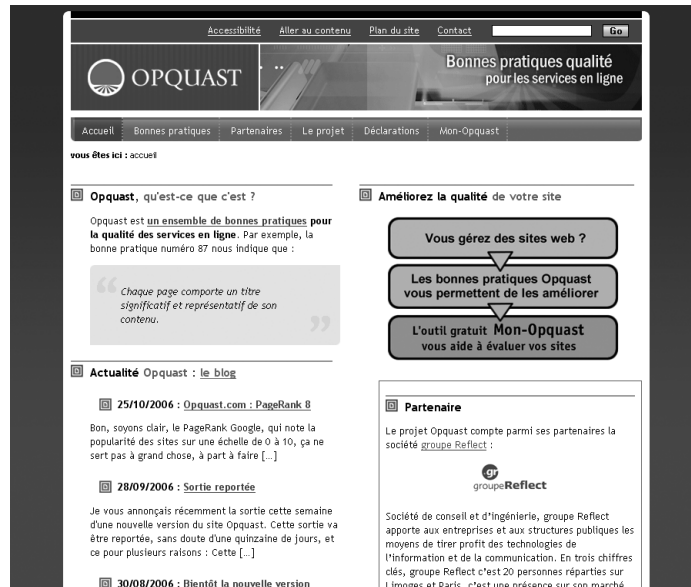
Accessibilité Aller au contenu Plan du site Contact Go

OPQUAST

Bonnes pratiques qualité pour les services en ligne

Accueil Bonnes pratiques Partenaires Le projet Déclarations Mon-Opquast

vous êtes ici : accueil

Opquast, qu'est-ce que c'est ?

Opquast est un ensemble de bonnes pratiques pour la qualité des services en ligne. Par exemple, la bonne pratique numéro 87 nous indique que :

Chaque page comporte un titre significatif et représentatif de son contenu.

Actualité Opquast : le blog

25/10/2006 : Opquast.com : PageRank 8

Bon, soyons clair, le PageRank Google, qui note la popularité des sites sur une échelle de 0 à 10, ça ne sert pas à grand chose, à part à faire [...]

28/09/2006 : Sortie reportée

Je vous annonçais récemment la sortie cette semaine d'une nouvelle version du site Opquast. Cette sortie va être reportée, sans doute d'une quinzaine de jours, et ce pour plusieurs raisons : Cette [...]

30/08/2006 : Bientôt la nouvelle version

Améliorez la qualité de votre site

Vous gérez des sites web ?

Les bonnes pratiques Opquast vous permettent de les améliorer

L'outil gratuit Mon-Opquast vous aide à évaluer vos sites

Partenaire

Le projet Opquast compte parmi ses partenaires la société groupe Reflect :

gr groupeReflect

Société de conseil et d'ingénierie, groupe Reflect apporte aux entreprises et aux structures publiques les moyens de tirer profit des technologies de l'information et de la communication. En trois chiffres clés, groupe Reflect c'est 20 personnes réparties sur Limoges et Paris, c'est une présence sur son marché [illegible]